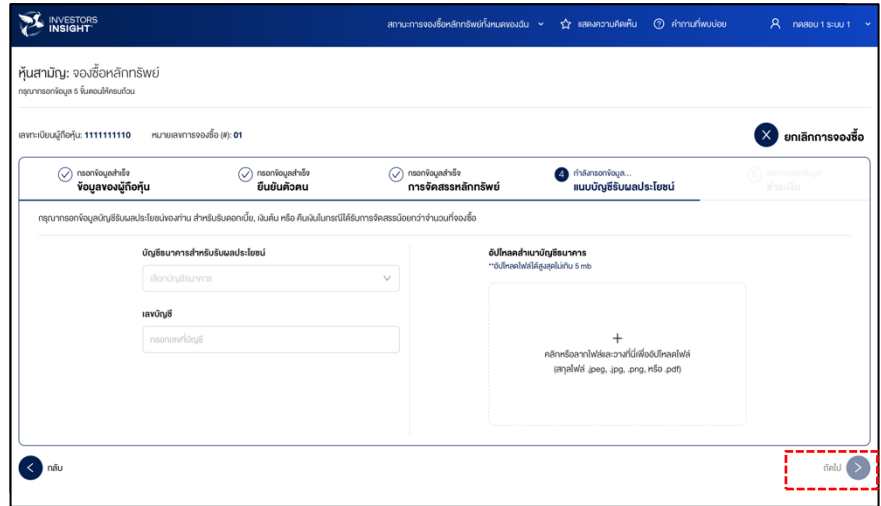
INVESTORS INSIGHT

สถานะการจองซื้อหลักทรัพย์ทั้งหมดของฉัน
แสดงความคิดเห็น
คำถามที่พบบ่อย
ทดสอบ 1 ระบบ 1

หุ้นสามัญ: จองซื้อหลักทรัพย์
กรุณากรอกข้อมูล 5 ขั้นตอนให้ครบถ้วน

เลขทะเบียนผู้ถือหุ้น: 1111111110 หมายเลขการจองซื้อ (#): 01

ยกเลิกการจองซื้อ

กรอกข้อมูลสำเร็จ
ข้อมูลของผู้ถือหุ้น

กรอกข้อมูลสำเร็จ
ยืนยันตัวตน

กรอกข้อมูลสำเร็จ
การจัดสรรหลักทรัพย์

4 กำลังกรอกข้อมูล...
แนบบัญชีรับผลประโยชน์

5 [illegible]
ชำระเงิน

กรุณากรอกข้อมูลบัญชีรับผลประโยชน์ของท่าน สำหรับรับดอกเบี้ย, เงินต้น หรือ คืนเงินในกรณีได้รับการจัดสรรน้อยกว่าจำนวนที่จองซื้อ

บัญชีธนาคารสำหรับรับผลประโยชน์
เลือกบัญชีธนาคาร

เลขบัญชี
กรอกเลขที่บัญชี

อัปโหลดสำเนาบัญชีธนาคาร
**อัปโหลดไฟล์ได้สูงสุดไม่เกิน 5 mb

+
คลิกหรือลากไฟล์และวางที่นี่เพื่ออัปโหลดไฟล์
(สกุลไฟล์ .jpeg, .jpg, .png, หรือ .pdf)

กลับ

ถัดไป